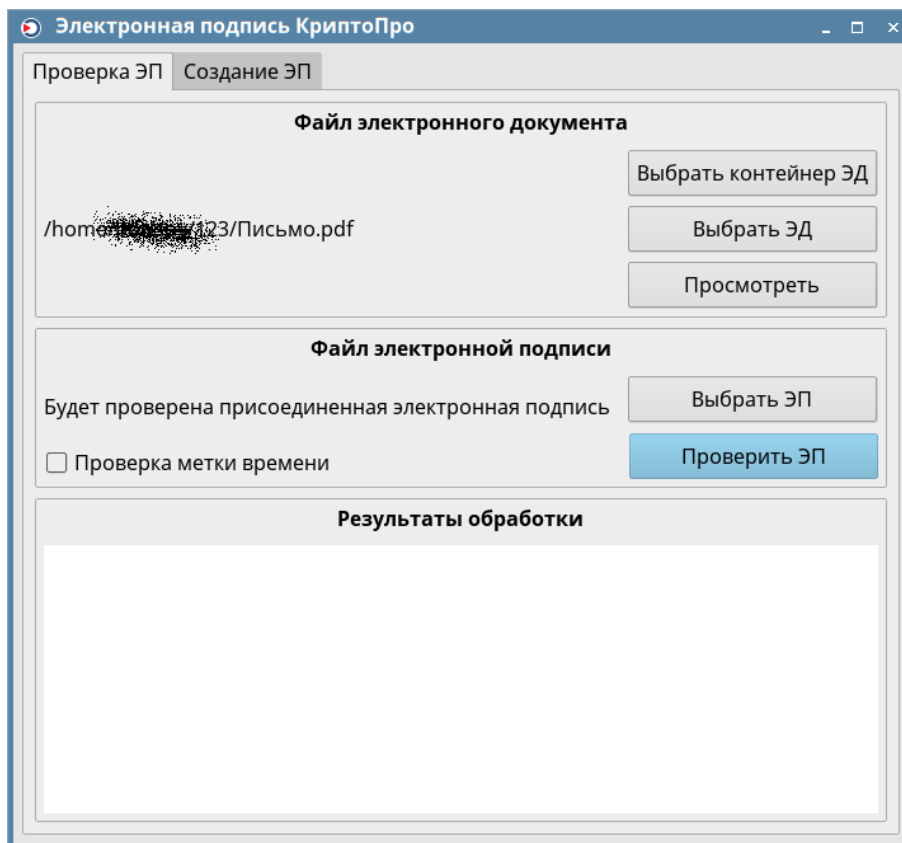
Электронная подпись КриптоПро

Проверка ЭП | Создание ЭП

Файл электронного документа

Выбрать контейнер ЭД

/home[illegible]123/Письмо.pdf

Выбрать ЭД

Просмотреть

Файл электронной подписи

Будет проверена присоединенная электронная подпись

Выбрать ЭП

Проверка метки времени

Проверить ЭП

Результаты обработки